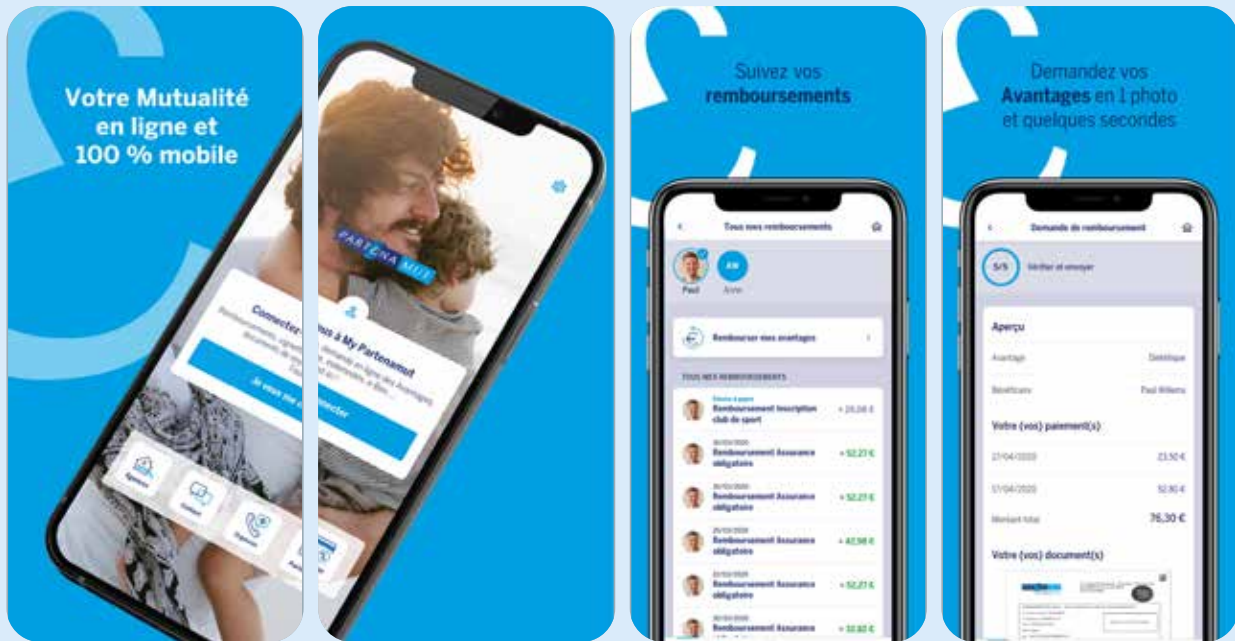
Votre Mutualité en ligne et 100 % mobile

PARTENAMUT

Connectez-vous à My Partenamut

Je veux me connecter

Suivez vos remboursements

Tous vos remboursements

Paul

Rembourser vos avantages

TOUS VOS REMBOURSEMENTS

Remboursement Inscription club de sport + 25,00 €

Remboursement Assurance obligatoire + 52,27 €

Remboursement Assurance obligatoire + 52,27 €

Remboursement Assurance obligatoire + 42,98 €

Remboursement Assurance obligatoire + 52,27 €

Remboursement Assurance + 32,82 €

Demandez vos Avantages en 1 photo et quelques secondes

Demande de remboursement

5/5 Vérifier et envoyer

Aperçu

Avantage Diététique

Bénéficiaire Paul Willems

Votre (vos) paiement(s)

27/04/2020 23,50 €

17/04/2020 52,80 €

Montant total 76,30 €

Votre (vos) document(s)